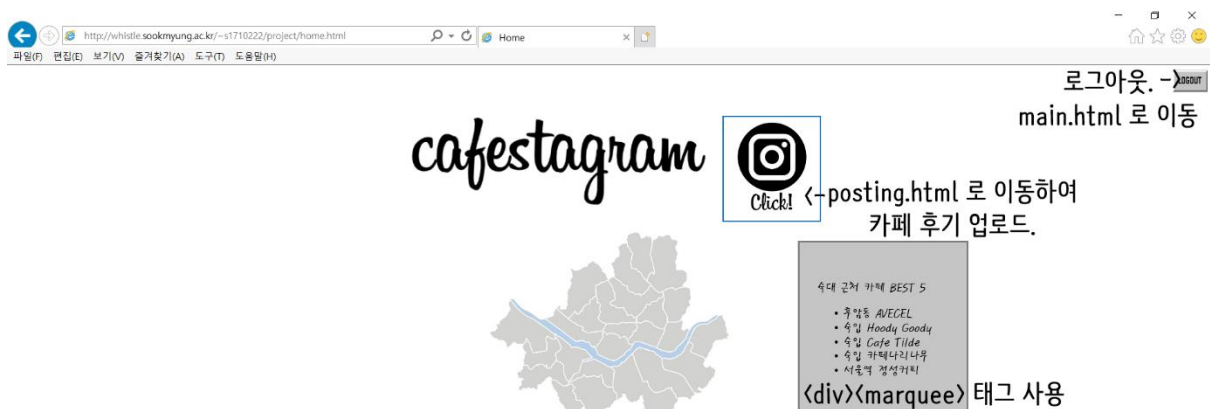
http://whistle.sookmyung.ac.kr/~s1710222/project/home.html
Home
파일(F) 편집(E) 보기(V) 즐겨찾기(A) 도구(T) 도움말(H)

로그아웃. -> LOGOUT
main.html 로 이동

cafestagram

Click!

<-posting.html 로 이동하여
카페 후기 업로드.

숙대 근처 카페 BEST 5

• 후암동 AVECEL
• 숙입 Hoody Goody
• 숙입 Cafe Tilde
• 숙입 카페다리나무
• 서울역 정성커피

<div><marquee> 태그 사용